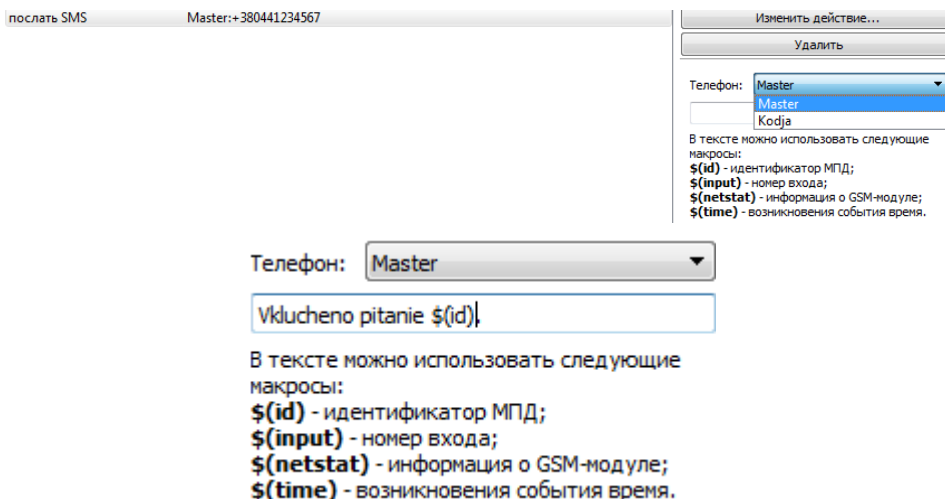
послать SMS Master:+380441234567

Изменить действие...

Удалить

Телефон: Master

Master
Kodja

В тексте можно использовать следующие макросы:
**$(id)** - идентификатор МПД;
**$(input)** - номер входа;
**$(netstat)** - информация о GSM-модуле;
**$(time)** - возникновения события время.

Телефон: Master

Vklucheno pitanie $(id).

В тексте можно использовать следующие макросы:
**$(id)** - идентификатор МПД;
**$(input)** - номер входа;
**$(netstat)** - информация о GSM-модуле;
**$(time)** - возникновения события время.